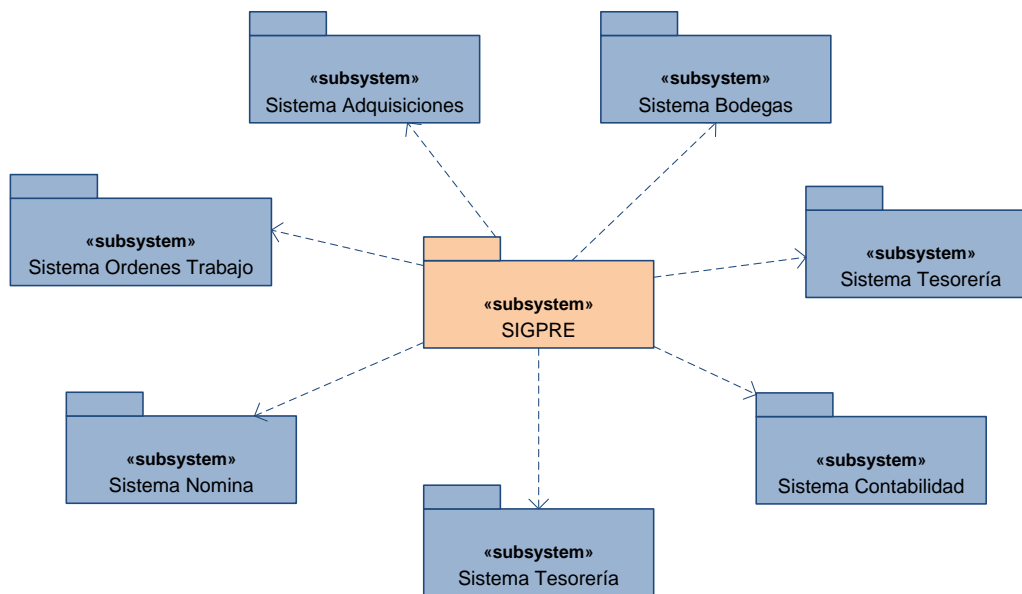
«subsystem»
Sistema Adquisiciones

«subsystem»
Sistema Bodegas

«subsystem»
Sistema Ordenes Trabajo

«subsystem»
SIGPRE

«subsystem»
Sistema Tesorería

«subsystem»
Sistema Nomina

«subsystem»
Sistema Contabilidad

«subsystem»
Sistema Tesorería